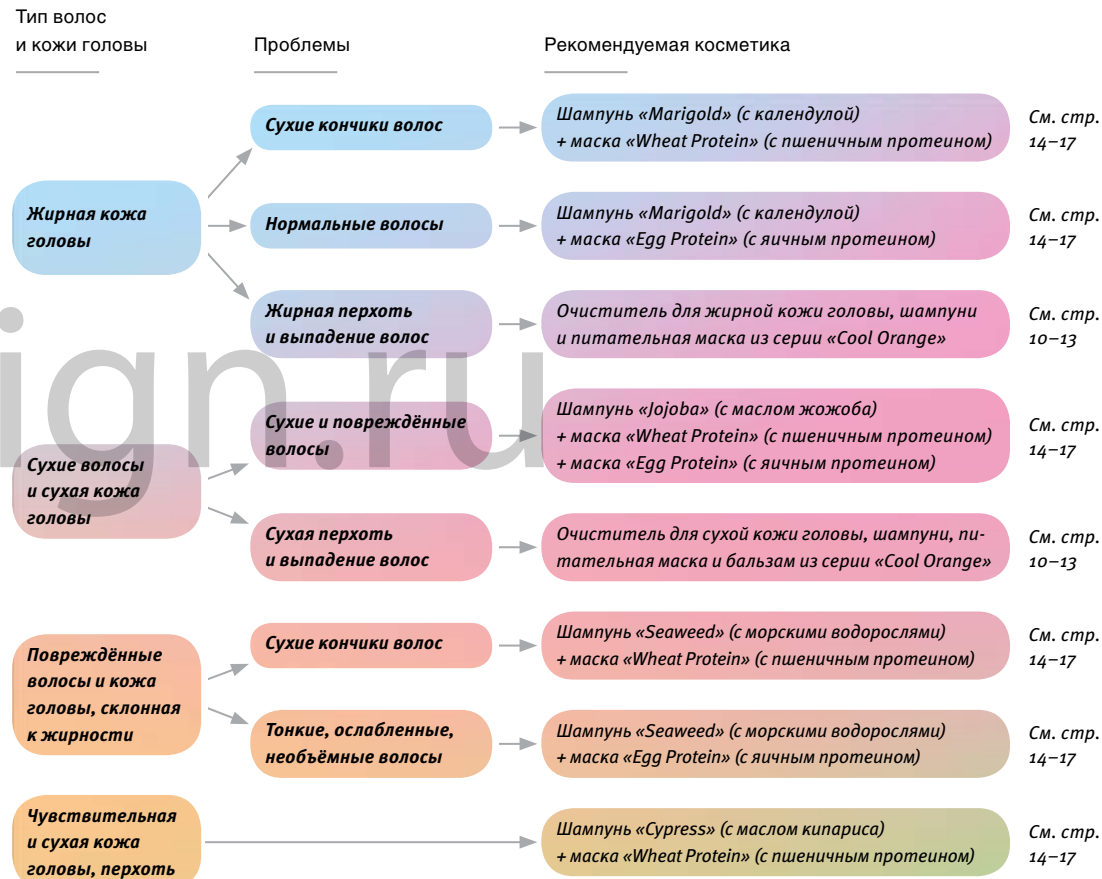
Тип волос и кожи головы

Проблемы

Рекомендуемая косметика

Жирная кожа головы

Сухие кончики волос

Шампунь «Marigold» (с календулой) + маска «Wheat Protein» (с пшеничным протеином)

См. стр. 14–17

Нормальные волосы

Шампунь «Marigold» (с календулой) + маска «Egg Protein» (с яичным протеином)

См. стр. 14–17

Жирная перхоть и выпадение волос

Очиститель для жирной кожи головы, шампуни и питательная маска из серии «Cool Orange»

См. стр. 10–13

ign.ru

Сухие волосы и сухая кожа головы

Сухие и повреждённые волосы

Шампунь «Jojoba» (с маслом жожоба) + маска «Wheat Protein» (с пшеничным протеином) + маска «Egg Protein» (с яичным протеином)

См. стр. 14–17

Сухая перхоть и выпадение волос

Очиститель для сухой кожи головы, шампуни, питательная маска и бальзам из серии «Cool Orange»

См. стр. 10–13

Повреждённые волосы и кожа головы, склонная к жирности

Сухие кончики волос

Шампунь «Seaweed» (с морскими водорослями) + маска «Wheat Protein» (с пшеничным протеином)

См. стр. 14–17

Тонкие, ослабленные, необъёмные волосы

Шампунь «Seaweed» (с морскими водорослями) + маска «Egg Protein» (с яичным протеином)

См. стр. 14–17

Чувствительная и сухая кожа головы, перхоть

Шампунь «Cypress» (с маслом кипариса) + маска «Wheat Protein» (с пшеничным протеином)

См. стр. 14–17